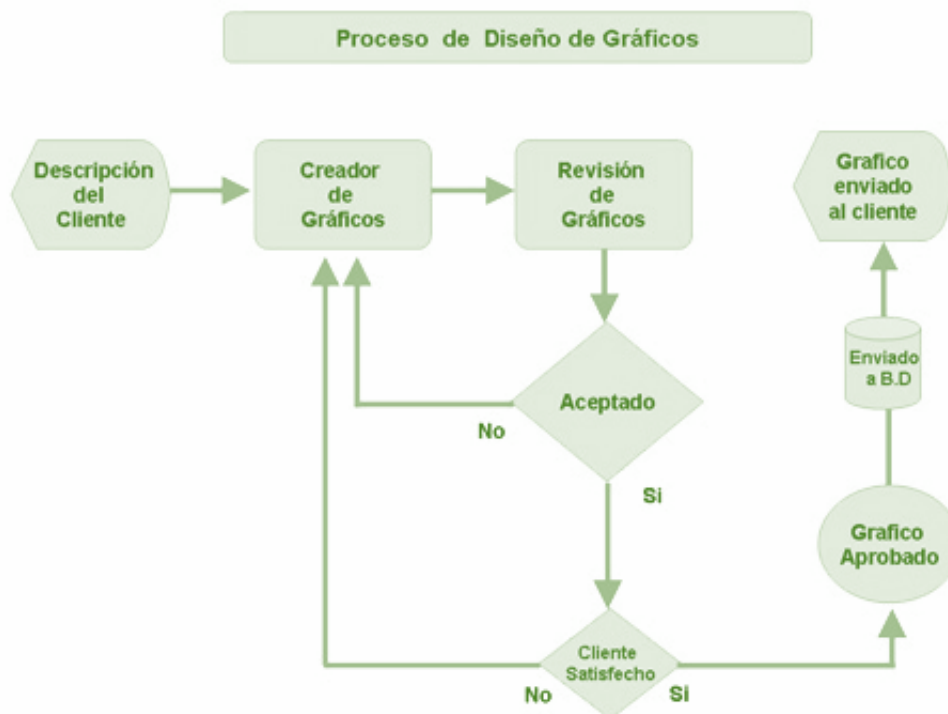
Proceso de Diseño de Gráficos

Descripción del Cliente

Creador de Gráficos

Revisión de Gráficos

Grafico enviado al cliente

Enviado a B.D

Aceptado

No

Si

Grafico Aprobado

Cliente Satisfecho

No

Si